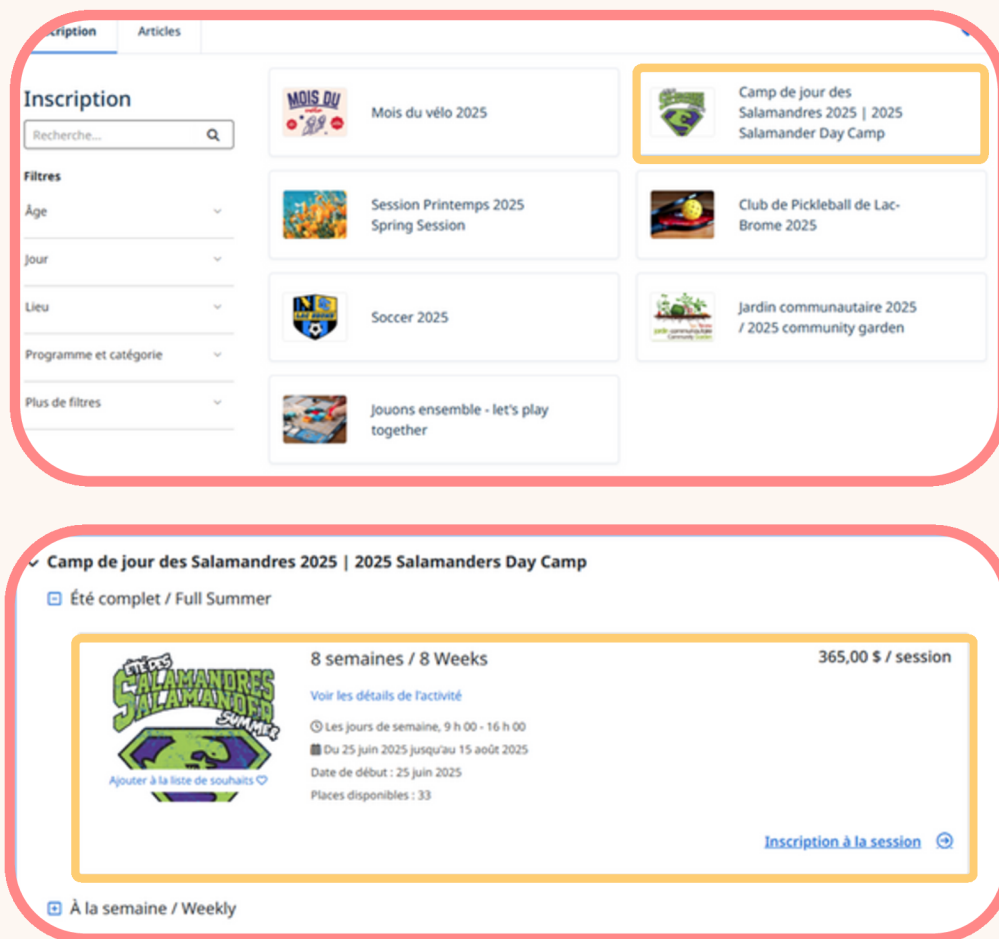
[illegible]scription Articles

Inscription

Recherche...

Filtres

Âge

Jour

Lieu

Programme et catégorie

Plus de filtres

MOIS DU

Mois du vélo 2025

Camp de jour des Salamandres 2025 | 2025 Salamander Day Camp

Session Printemps 2025 Spring Session

Club de Pickleball de Lac-Brome 2025

Soccer 2025

Jardin communautaire 2025 / 2025 community garden

Jouons ensemble - let's play together

Camp de jour des Salamandres 2025 | 2025 Salamanders Day Camp

Été complet / Full Summer

ÉTÉ DES SALAMANDRES SALAMANDER SUMMER

8 semaines / 8 Weeks

365,00 $ / session

Voir les détails de l'activité

Les jours de semaine, 9 h 00 - 16 h 00

Du 25 juin 2025 jusqu'au 15 août 2025

Date de début : 25 juin 2025

Places disponibles : 33

Ajouter à la liste de souhaits

Inscription à la session

À la semaine / Weekly